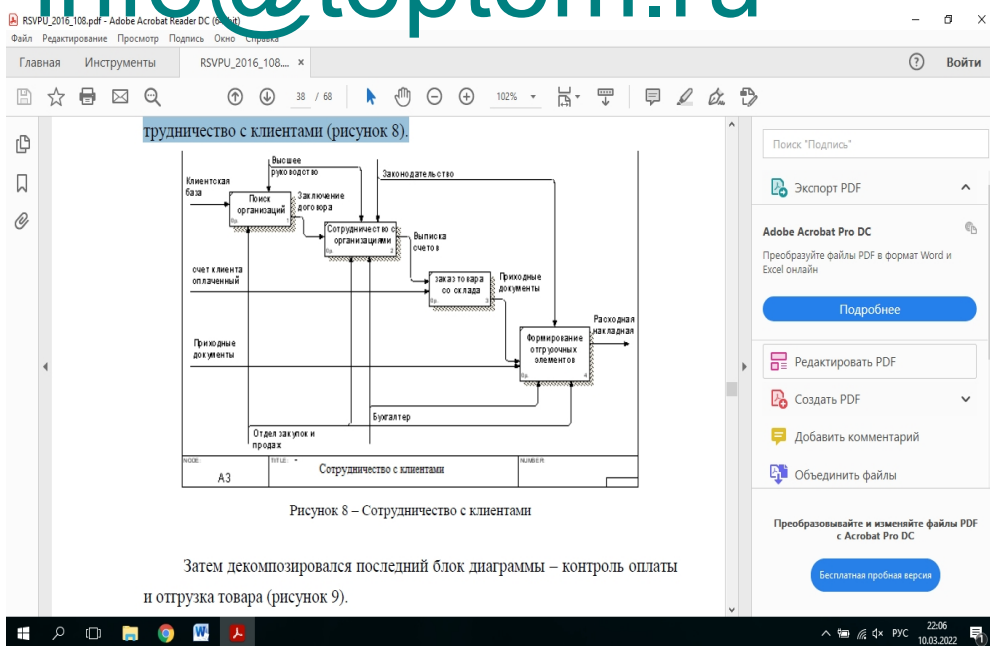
info@teplom.ru

RSVPU_2016_108.pdf - Adobe Acrobat Reader DC (64-bit)
Файл Редактирование Просмотр Подпись Окно Справка
Главная Инструменты RSVPU_2016_108.... ×
? Войти
38 / 68
102%

трудничество с клиентами (рисунок 8).

Высшее руководство
Законодательство
Клиентская база
Поиск организаций
Заключение договора
Сотрудничество с организациями
Выписка счетов
счет клиента оплаченный
заказ товара со склада
Приходные документы
Расходная накладная
Приходные документы
Формирование отгрузочных элементов
Бухгалтер
Отдел закупок и продаж
NODE: A3
TITLE: Сотрудничество с клиентами
NUMBER:

Рисунок 8 – Сотрудничество с клиентами

Затем декомпозировался последний блок диаграммы – контроль оплаты и отгрузка товара (рисунок 9).

Поиск "Подпись"
Экспорт PDF
Adobe Acrobat Pro DC
Преобразуйте файлы PDF в формат Word и Excel онлайн
Подробнее
Редактировать PDF
Создать PDF
Добавить комментарий
Объединить файлы
Преобразовывайте и изменяйте файлы PDF с Acrobat Pro DC
Бесплатная пробная версия

РУС 22:06 10.03.2022